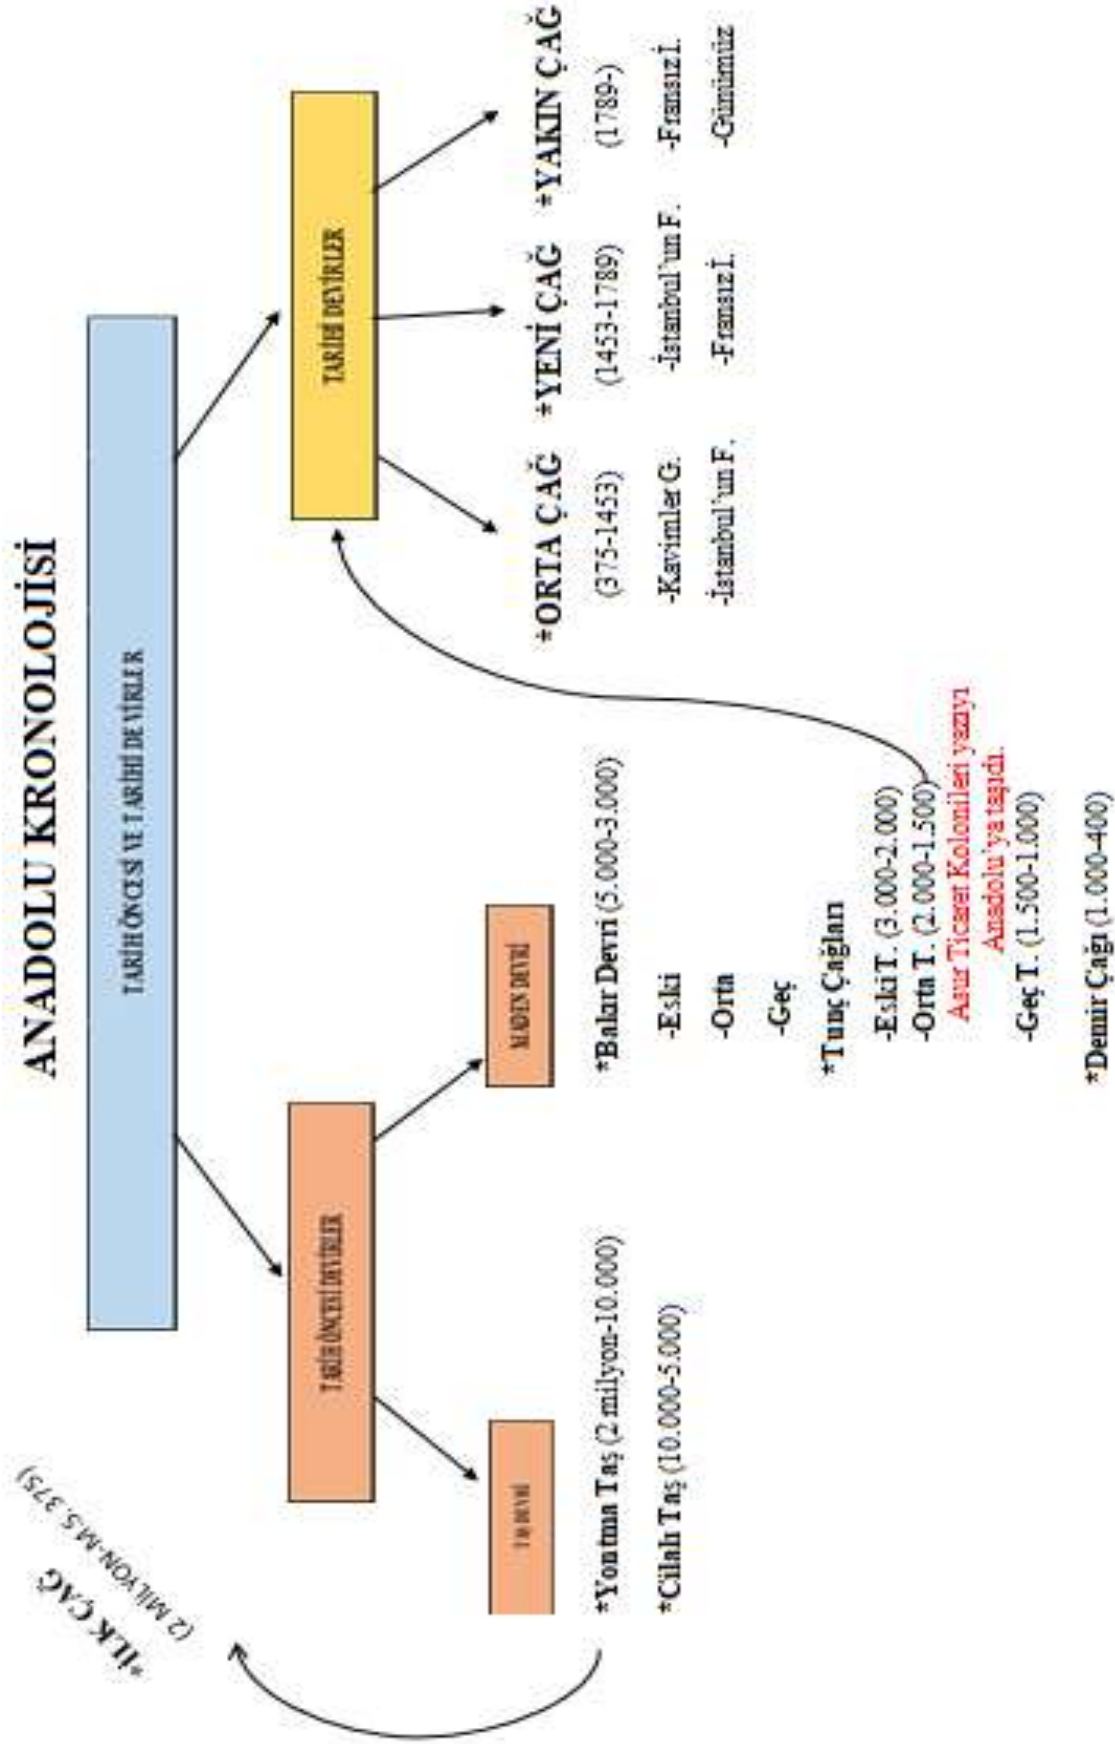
ANADOLU KRONOLOJİSİ

TARİH ÖNCESİ VE TARİHİ DEVİRLER

TARİH ÖNCESİ DEVİRLER

TAŞ DEVRİ

MADEN DEVRİ

*Yontma Taş (2 milyon-10.000)

*Cilalı Taş (10.000-5.000)

*İLK ÇAĞ
(2 MİLYON-M.S. 375)

*Bakır Devri (5.000-3.000)

-Eski

-Orta

-Geç

*Tunç Çağları

-Eski T. (3.000-2.000)

-Orta T. (2.000-1.500)

Asur Ticaret Kolonileri yazıyı Anadolu'ya taşıdı.

-Geç T. (1.500-1.000)

*Demir Çağı (1.000-400)

TARİHİ DEVİRLER

*ORTA ÇAĞ
(375-1453)
-Kavimler G.
İstanbul'un F.

*YENİ ÇAĞ
(1453-1789)
-İstanbul'un F.
-Fransız İ.

*YAKIN ÇAĞ
(1789-)
-Fransız İ.
-Günümüz